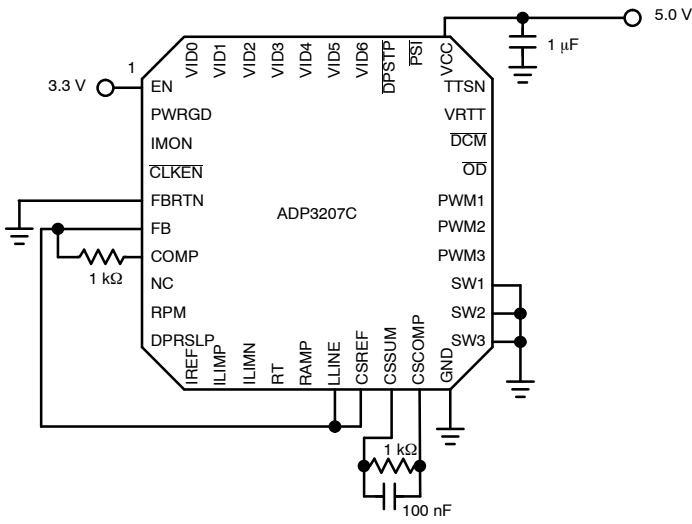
5.0 V

1 μF

1

3.3 V

VID0 VID1 VID2 VID3 VID4 VID5 VID6 $\overline{\text{DPSTP}}$ $\overline{\text{PSI}}$ VCC

EN

PWRGD

IMON

$\overline{\text{CLKEN}}$

FBRTN

FB

COMP

NC

RPM

DPRSLP

TTSN

VRTT

$\overline{\text{DCM}}$

$\overline{\text{OD}}$

PWM1

PWM2

PWM3

SW1

SW2

SW3

ADP3207C

1 kΩ

IREF ILIMP ILIMN RT RAMP LLINE CSREF CSSUM CSCOMP GND

1 kΩ

100 nF